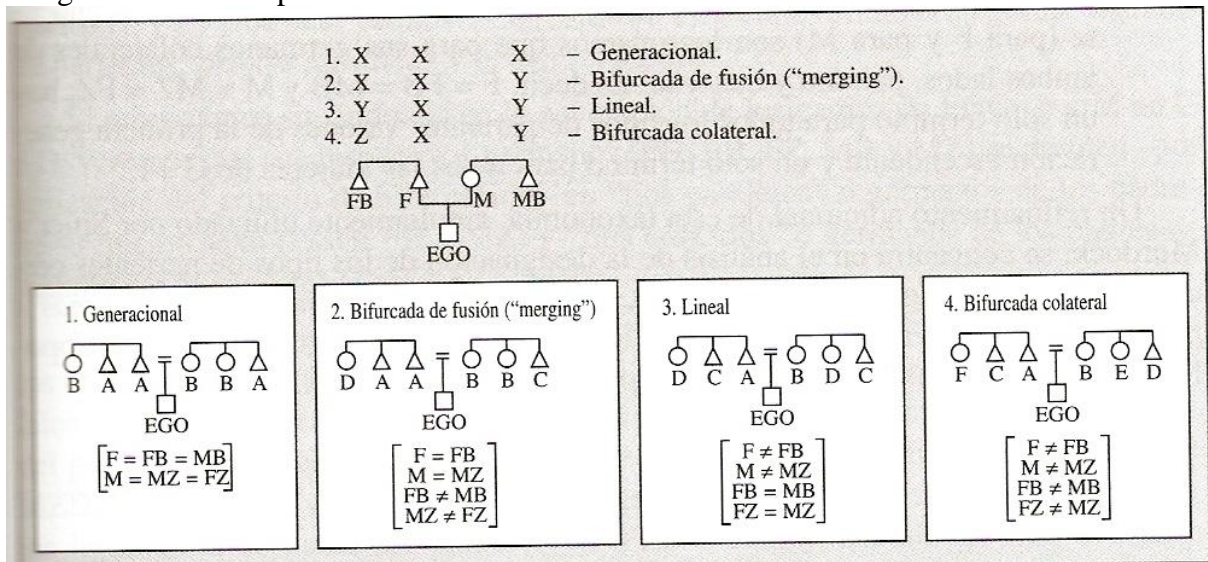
1. X X X – Generacional.
2. X X Y – Bifurcada de fusión ("merging").
3. Y X Y – Lineal.
4. Z X Y – Bifurcada colateral.

FB F M MB
EGO

1. Generacional

B A A B B A
EGO

$\begin{bmatrix} F = FB = MB \\ M = MZ = FZ \end{bmatrix}$

2. Bifurcada de fusión ("merging")

D A A B B C
EGO

$\begin{bmatrix} F = FB \\ M = MZ \\ FB \neq MB \\ MZ \neq FZ \end{bmatrix}$

3. Lineal

D C A B D C
EGO

$\begin{bmatrix} F \neq FB \\ M \neq MZ \\ FB = MB \\ FZ = MZ \end{bmatrix}$

4. Bifurcada colateral

F C A B E D
EGO

$\begin{bmatrix} F \neq FB \\ M \neq MZ \\ FB \neq MB \\ FZ \neq MZ \end{bmatrix}$